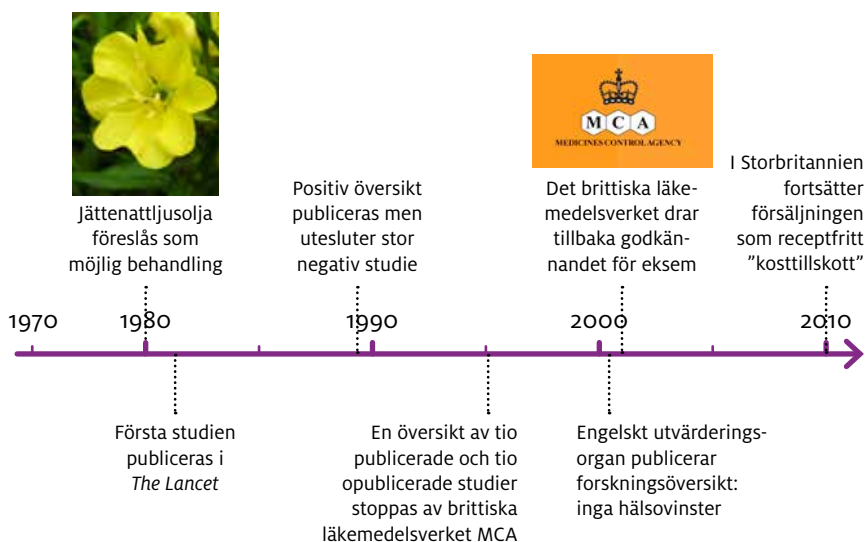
Jättenattljusolja föreslås som möjlig behandling

Positiv översikt publiceras men utesluter stor negativ studie

MCA
MEDICINES CONTROL AGENCY

Det brittiska läkemedelsverket drar tillbaka godkännandet för eksem

I Storbritannien fortsätter försäljningen som receptfritt ”kosttillskott”

1970

1980

1990

2000

2010

Första studien publiceras i *The Lancet*

En översikt av tio publicerade och tio opublicerade studier stoppas av brittiska läkemedelsverket MCA

Engelskt utvärderingsorgan publicerar forskningsöversikt: inga hälsovinster